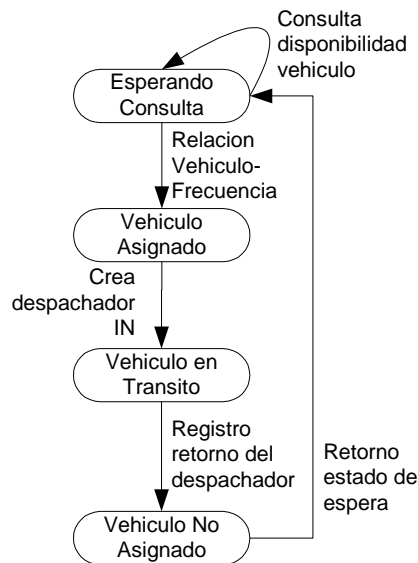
Consulta disponibilidad vehiculo

Esperando Consulta

Relacion Vehiculo-Frecuencia

Vehiculo Asignado

Crea despachador IN

Vehiculo en Transito

Registro retorno del despachador

Retorno estado de espera

Vehiculo No Asignado